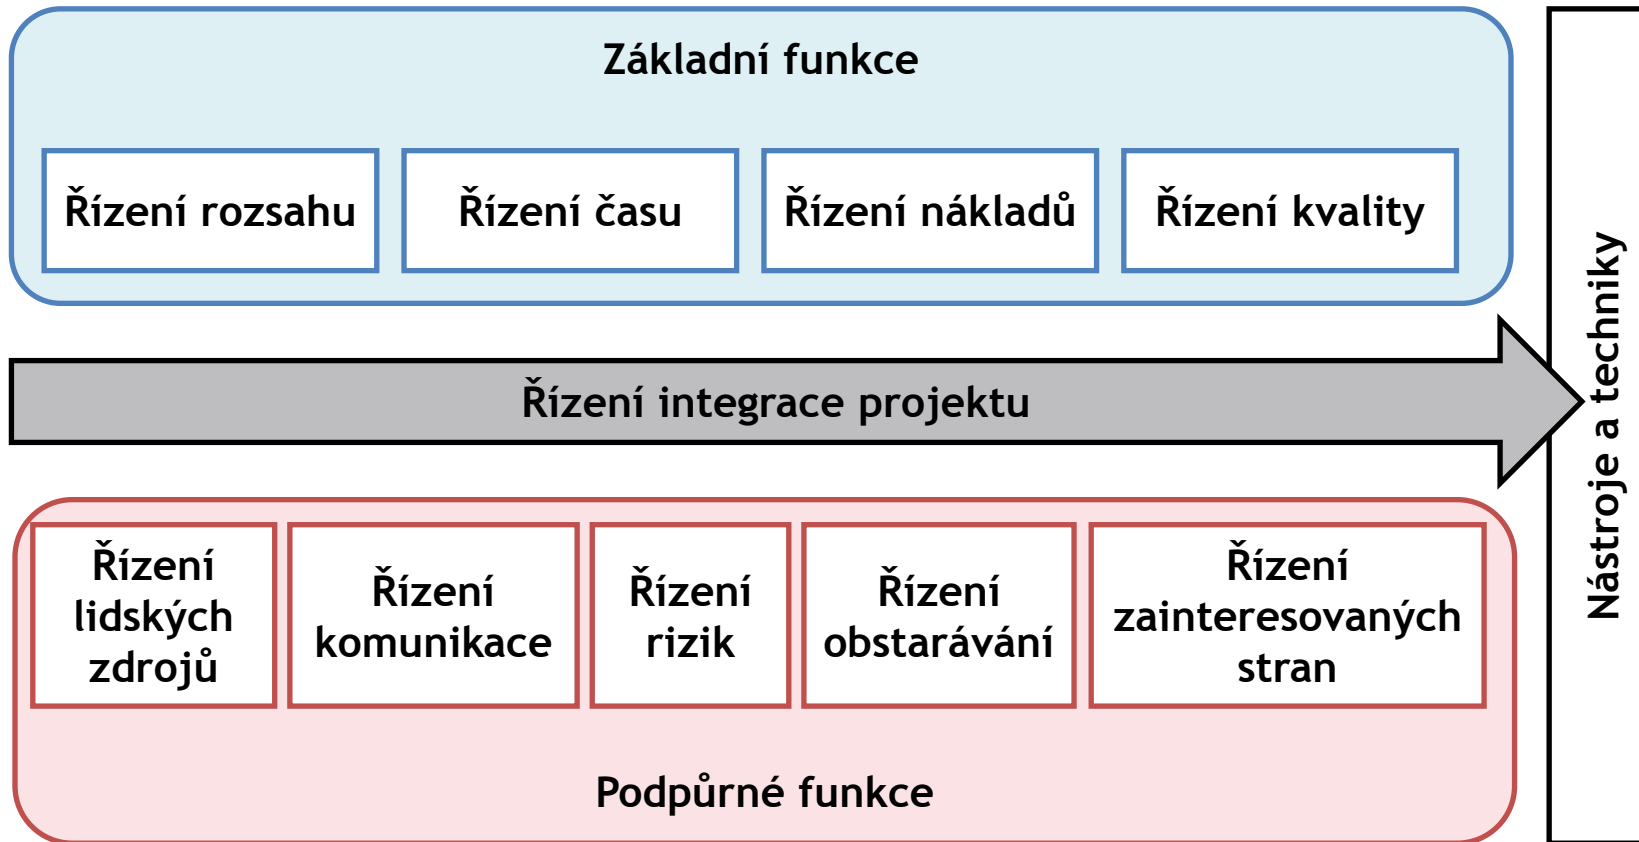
Základní funkce

Řízení rozsahu

Řízení času

Řízení nákladů

Řízení kvality

Řízení integrace projektu

Řízení lidských zdrojů

Řízení komunikace

Řízení rizik

Řízení obstarávání

Řízení zainteresovaných stran

Podpůrné funkce

Nástroje a techniky